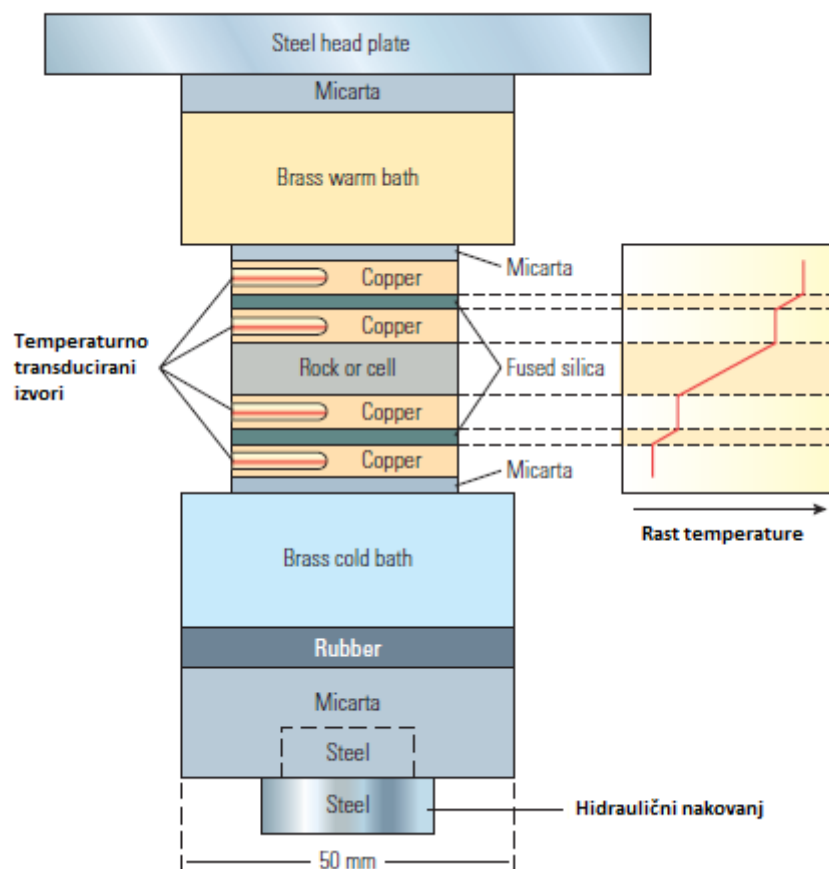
Steel head plate

Micarta

Brass warm bath

Micarta

Copper

Copper

Temperaturno transducirani izvori

Rock or cell

Fused silica

Copper

Copper

Micarta

Rast temperature

Brass cold bath

Rubber

Micarta

Steel

Steel

Hidraulični nakovanj

50 mm